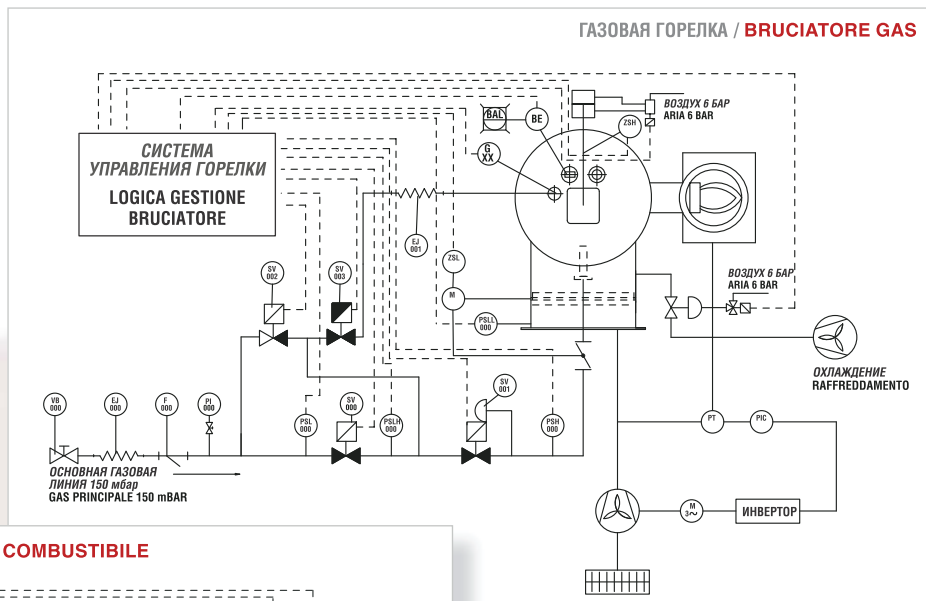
ГАЗОВАЯ ГОРЕЛКА / BRUCIATORE GAS

СИСТЕМА УПРАВЛЕНИЯ ГОРЕЛКИ

LOGICA GESTIONE BRUCIATORE

BAL

BE

ZSH

ВОЗДУХ 6 БАР
ARIA 6 BAR

G XX

EJ 001

ZSL

M

PSLL 000

SV 002

SV 003

ВОЗДУХ 6 БАР
ARIA 6 BAR

ОХЛАЖДЕНИЕ
RAFFREDDAMENTO

SV 001

VB 000

EJ 000

F 000

PI 000

PSL 000

SV 000

PSLH 000

PSH 000

PT

PIC

ОСНОВНАЯ ГАЗОВАЯ ЛИНИЯ 150 мбар
GAS PRINCIPALE 150 mBAR

M 3~

ИНВЕРТОР

COMBUSTIBILE